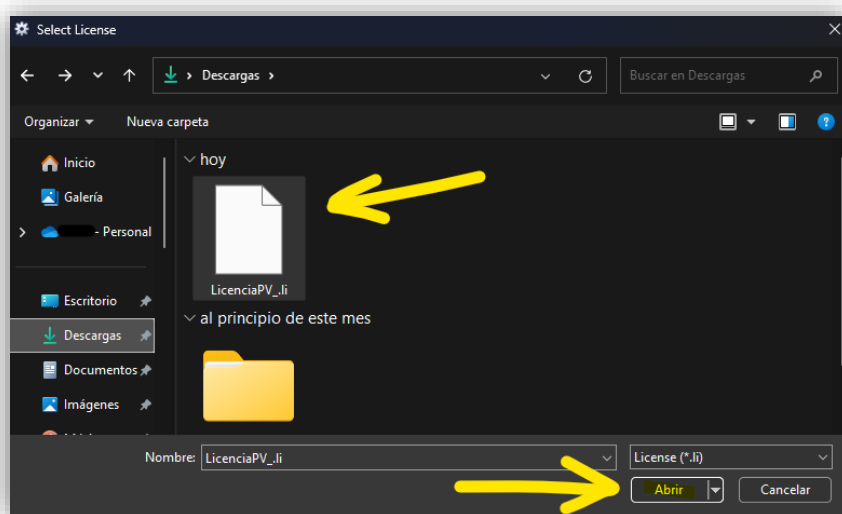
Select License

Descargas

Buscar en Descargas

Organizar ▾ Nueva carpeta

Inicio
Galería
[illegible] - Personal
Escritorio
Descargas
Documentos
Imágenes

hoy

LicenciaPV_.li

al principio de este mes

Nombre: LicenciaPV_.li

License (*.li)

Abrir

Cancelar